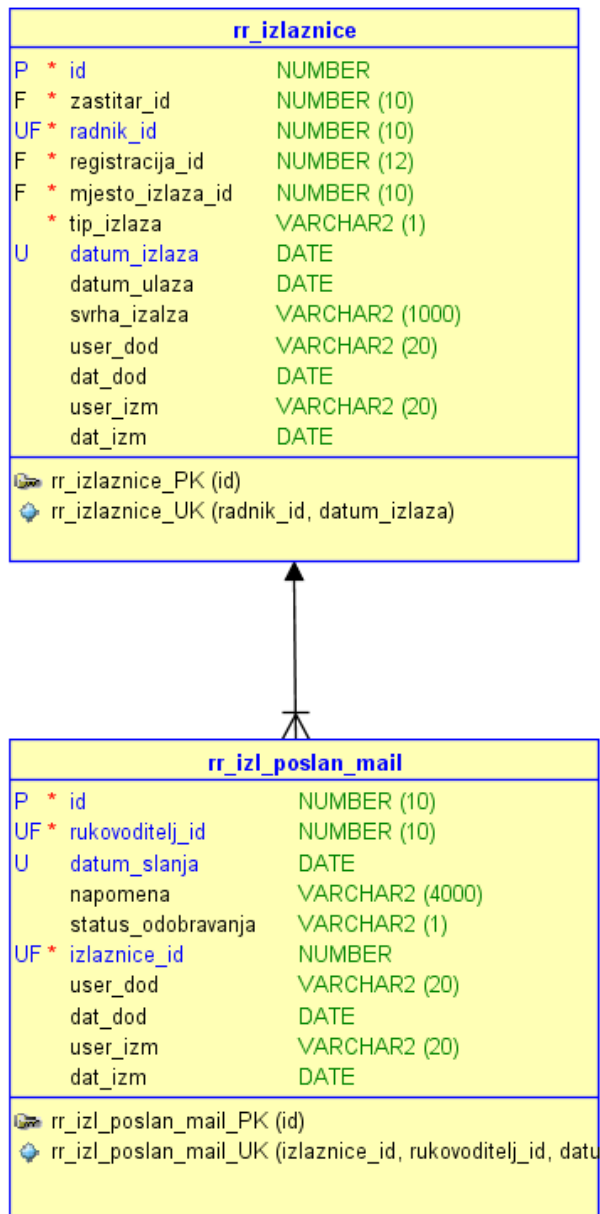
rr_izlaznice

| | | | |
|---|---|---|---|
| P | * | id | NUMBER |
| F | * | zastitar_id | NUMBER (10) |
| UF | * | radnik_id | NUMBER (10) |
| F | * | registracija_id | NUMBER (12) |
| F | * | mjesto_izlaza_id | NUMBER (10) |
| | * | tip_izlaza | VARCHAR2 (1) |
| U | | datum_izlaza | DATE |
| | | datum_ulaza | DATE |
| | | svrha_izalza | VARCHAR2 (1000) |
| | | user_dod | VARCHAR2 (20) |
| | | dat_dod | DATE |
| | | user_izm | VARCHAR2 (20) |
| | | dat_izm | DATE |

rr_izlaznice_PK (id)
rr_izlaznice_UK (radnik_id, datum_izlaza)

rr_izl_poslan_mail

| | | | |
|---|---|---|---|
| P | * | id | NUMBER (10) |
| UF | * | rukovoditelj_id | NUMBER (10) |
| U | | datum_slanja | DATE |
| | | napomena | VARCHAR2 (4000) |
| | | status_odobravanja | VARCHAR2 (1) |
| UF | * | izlaznice_id | NUMBER |
| | | user_dod | VARCHAR2 (20) |
| | | dat_dod | DATE |
| | | user_izm | VARCHAR2 (20) |
| | | dat_izm | DATE |

rr_izl_poslan_mail_PK (id)
rr_izl_poslan_mail_UK (izlaznice_id, rukovoditelj_id, datu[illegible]